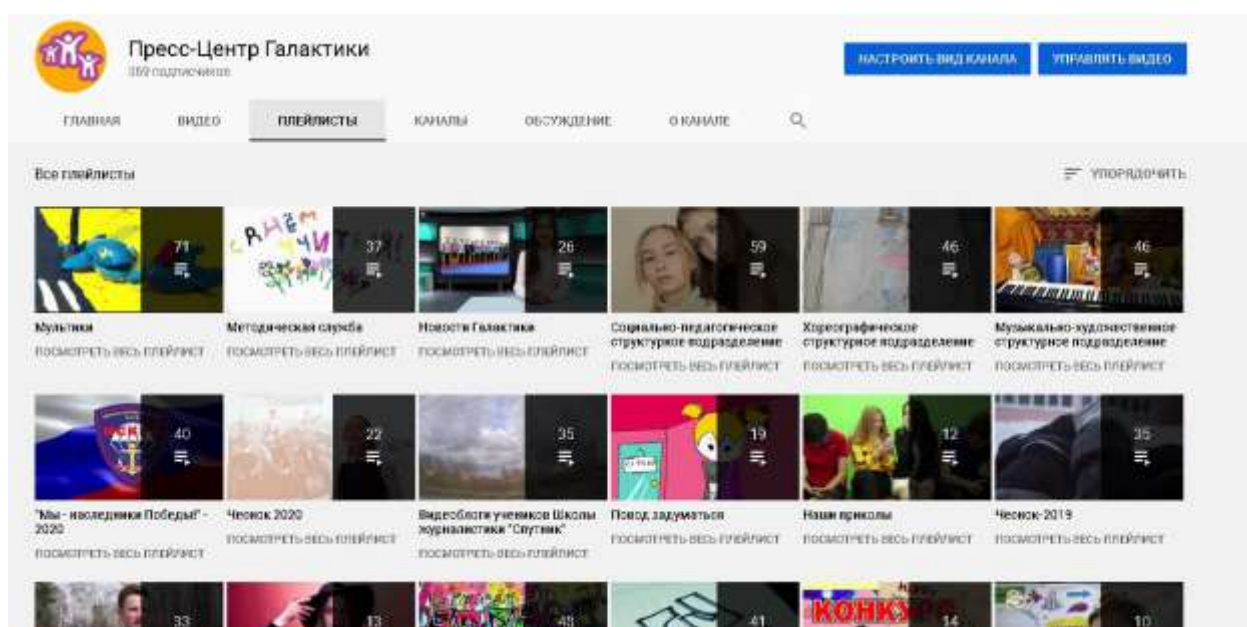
Пресс-Центр Галактики
359 подписчиков

НАСТРОИТЬ ВИД КАНАЛА
УПРАВЛЯТЬ ВИДЕО

ГЛАВНАЯ
ВИДЕО
ПЛЕЙЛИСТЫ
КАНАЛЫ
ОБСУЖДЕНИЕ
О КАНАЛЕ

Все плейлисты
УПОРЯДОЧИТЬ

71
Мультики
ПОСМОТРЕТЬ ВЕСЬ ПЛЕЙЛИСТ

37
Методическая служба
ПОСМОТРЕТЬ ВЕСЬ ПЛЕЙЛИСТ

26
Новости Галактики
ПОСМОТРЕТЬ ВЕСЬ ПЛЕЙЛИСТ

59
Социально-педагогическое структурное подразделение
ПОСМОТРЕТЬ ВЕСЬ ПЛЕЙЛИСТ

46
Хореографическое структурное подразделение
ПОСМОТРЕТЬ ВЕСЬ ПЛЕЙЛИСТ

46
Музыкально-художественное структурное подразделение
ПОСМОТРЕТЬ ВЕСЬ ПЛЕЙЛИСТ

40
"Мы - наследники Победы!" - 2020
ПОСМОТРЕТЬ ВЕСЬ ПЛЕЙЛИСТ

22
Чеснок 2020
ПОСМОТРЕТЬ ВЕСЬ ПЛЕЙЛИСТ

35
Видеоблоги учеников Школы журналистики "Спутник"
ПОСМОТРЕТЬ ВЕСЬ ПЛЕЙЛИСТ

19
Повод задуматься
ПОСМОТРЕТЬ ВЕСЬ ПЛЕЙЛИСТ

12
Наши приколы
ПОСМОТРЕТЬ ВЕСЬ ПЛЕЙЛИСТ

35
Чеснок-2019
ПОСМОТРЕТЬ ВЕСЬ ПЛЕЙЛИСТ

33
13
45
41
КОНКУ
14
10